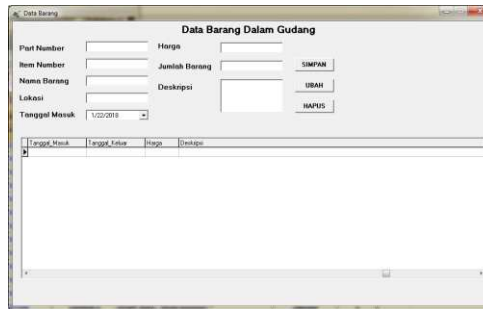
Data Barang

Data Barang Dalam Gudang

Part Number
Item Number
Nama Barang
Lokasi
Tanggal Masuk 1/22/2018

Harga
Jumlah Barang
Deskripsi

SIMPAN
UBAH
HAPUS

| Tanggal_Masuk | Tanggal_Keluar | Harga | Deskripsi |
|---|---|---|---|
| | | | |